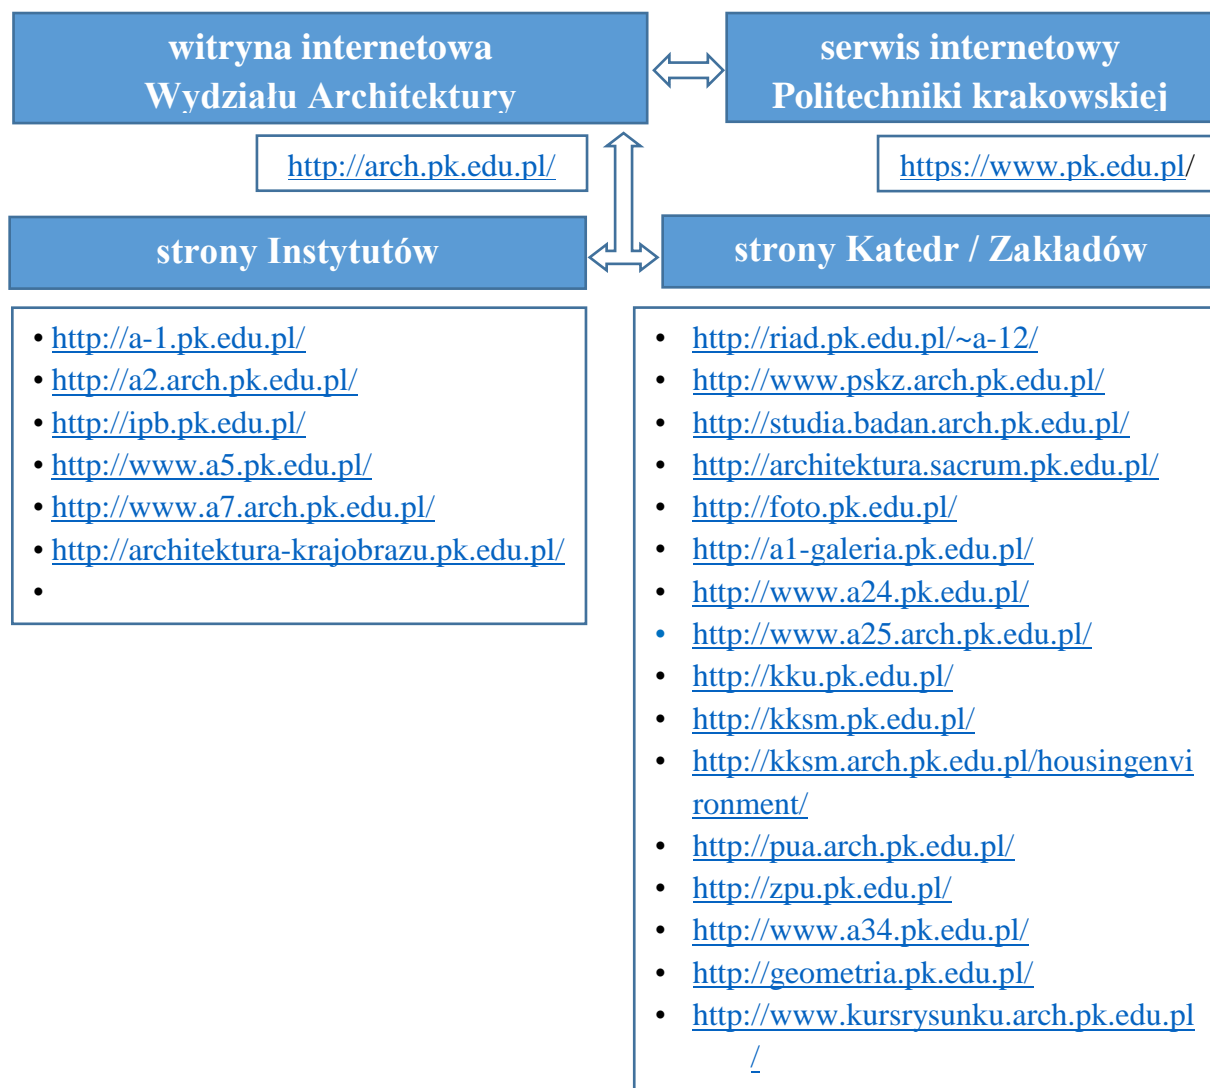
witryna internetowa
Wydziału Architektury

serwis internetowy
Politechniki krakowskiej

http://arch.pk.edu.pl/

https://www.pk.edu.pl/

strony Instytutów

strony Katedr / Zakładów

• http://a-1.pk.edu.pl/
• http://a2.arch.pk.edu.pl/
• http://ipb.pk.edu.pl/
• http://www.a5.pk.edu.pl/
• http://www.a7.arch.pk.edu.pl/
• http://architektura-krajobrazu.pk.edu.pl/
•

• http://riad.pk.edu.pl/~a-12/
• http://www.pskz.arch.pk.edu.pl/
• http://studia.badan.arch.pk.edu.pl/
• http://architektura.sacrum.pk.edu.pl/
• http://foto.pk.edu.pl/
• http://a1-galeria.pk.edu.pl/
• http://www.a24.pk.edu.pl/
• http://www.a25.arch.pk.edu.pl/
• http://kku.pk.edu.pl/
• http://kksm.pk.edu.pl/
• http://kksm.arch.pk.edu.pl/housingenvironment/
• http://pua.arch.pk.edu.pl/
• http://zpu.pk.edu.pl/
• http://www.a34.pk.edu.pl/
• http://geometria.pk.edu.pl/
• http://www.kursrysunku.arch.pk.edu.pl/